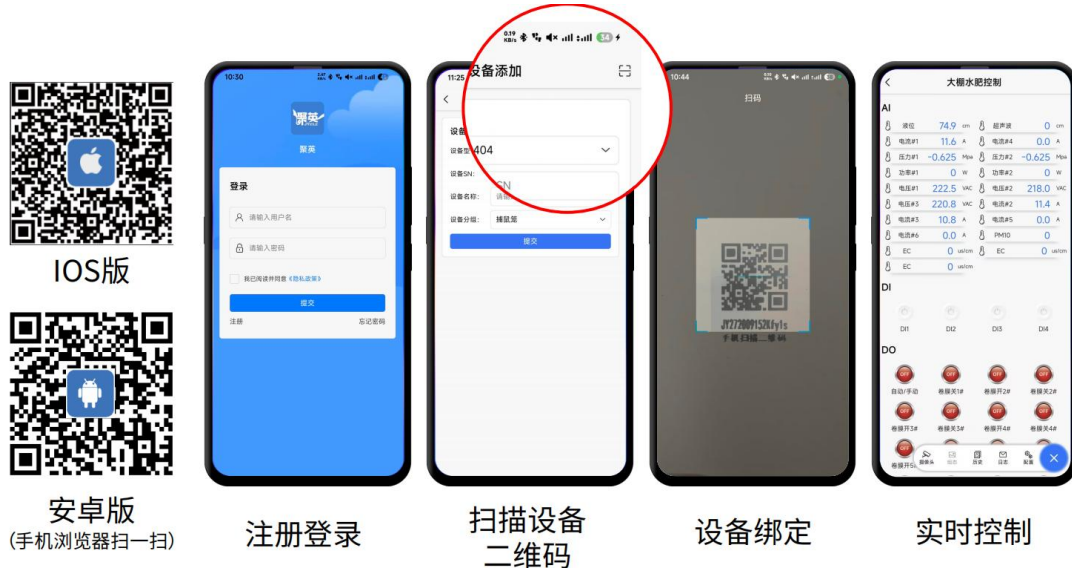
IOS版

安卓版
(手机浏览器扫一扫)

10:30

聚英

登录

请输入用户名

请输入密码

我已阅读并同意《隐私政策》

提交

注册

忘记密码

注册登录

11:25

设备添加

设备

设备型 404

设备SN:

设备名称: 请输

设备分组: 捕鼠笼

提交

扫描设备二维码

10:44

扫码

JY27200915ZKfy1s

手机扫描二维码

设备绑定

大棚水肥控制

AI

| | | | | | | | |
|---|---|---|---|---|---|---|---|
| 液位 | 74.9 | cm | | 超声波 | 0 | cm | |
| 电流#1 | 11.6 | A | | 电流#4 | 0.0 | A | |
| 压力#1 | -0.625 | Mpa | | 压力#2 | -0.625 | Mpa | |
| 功率#1 | 0 | W | | 功率#2 | 0 | W | |
| 电压#1 | 222.5 | VAC | | 电压#2 | 218.0 | VAC | |
| 电压#3 | 220.8 | VAC | | 电流#2 | 11.4 | A | |
| 电流#3 | 10.8 | A | | 电流#5 | 0.0 | A | |
| 电流#6 | 0.0 | A | | PM10 | 0 | | |
| EC | 0 | us/cm | | EC | 0 | us/cm | |
| EC | 0 | us/cm | | | | | |

DI

DI1 DI2 DI3 DI4

DO

OFF 自动/手动 OFF 卷膜关1# OFF 卷膜开2# OFF 卷膜关2#

OFF 卷膜开3# OFF 卷膜关3# OFF 卷膜开4# OFF 卷膜关4#

OFF 卷膜开5#

摄像头 组态 历史 日志 配置

实时控制